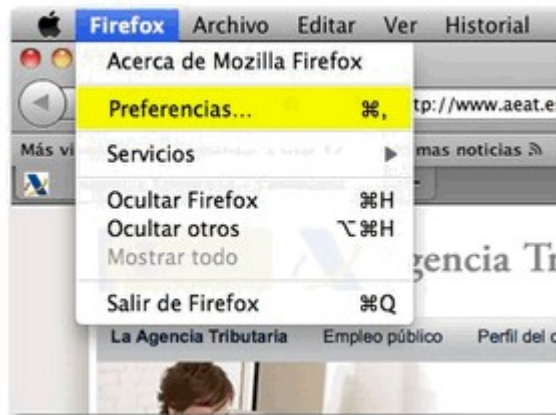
Firefox Archivo Editar Ver Historial

Acerca de Mozilla Firefox

Preferencias... ⌘,

Servicios ▶

Ocultar Firefox ⌘H
Ocultar otros ⌥⌘H
Mostrar todo

Salir de Firefox ⌘Q

tp://www.aeat.e

Más vi

mas noticias

gencia Tr

La Agencia Tributaria Empleo público Perfil del c